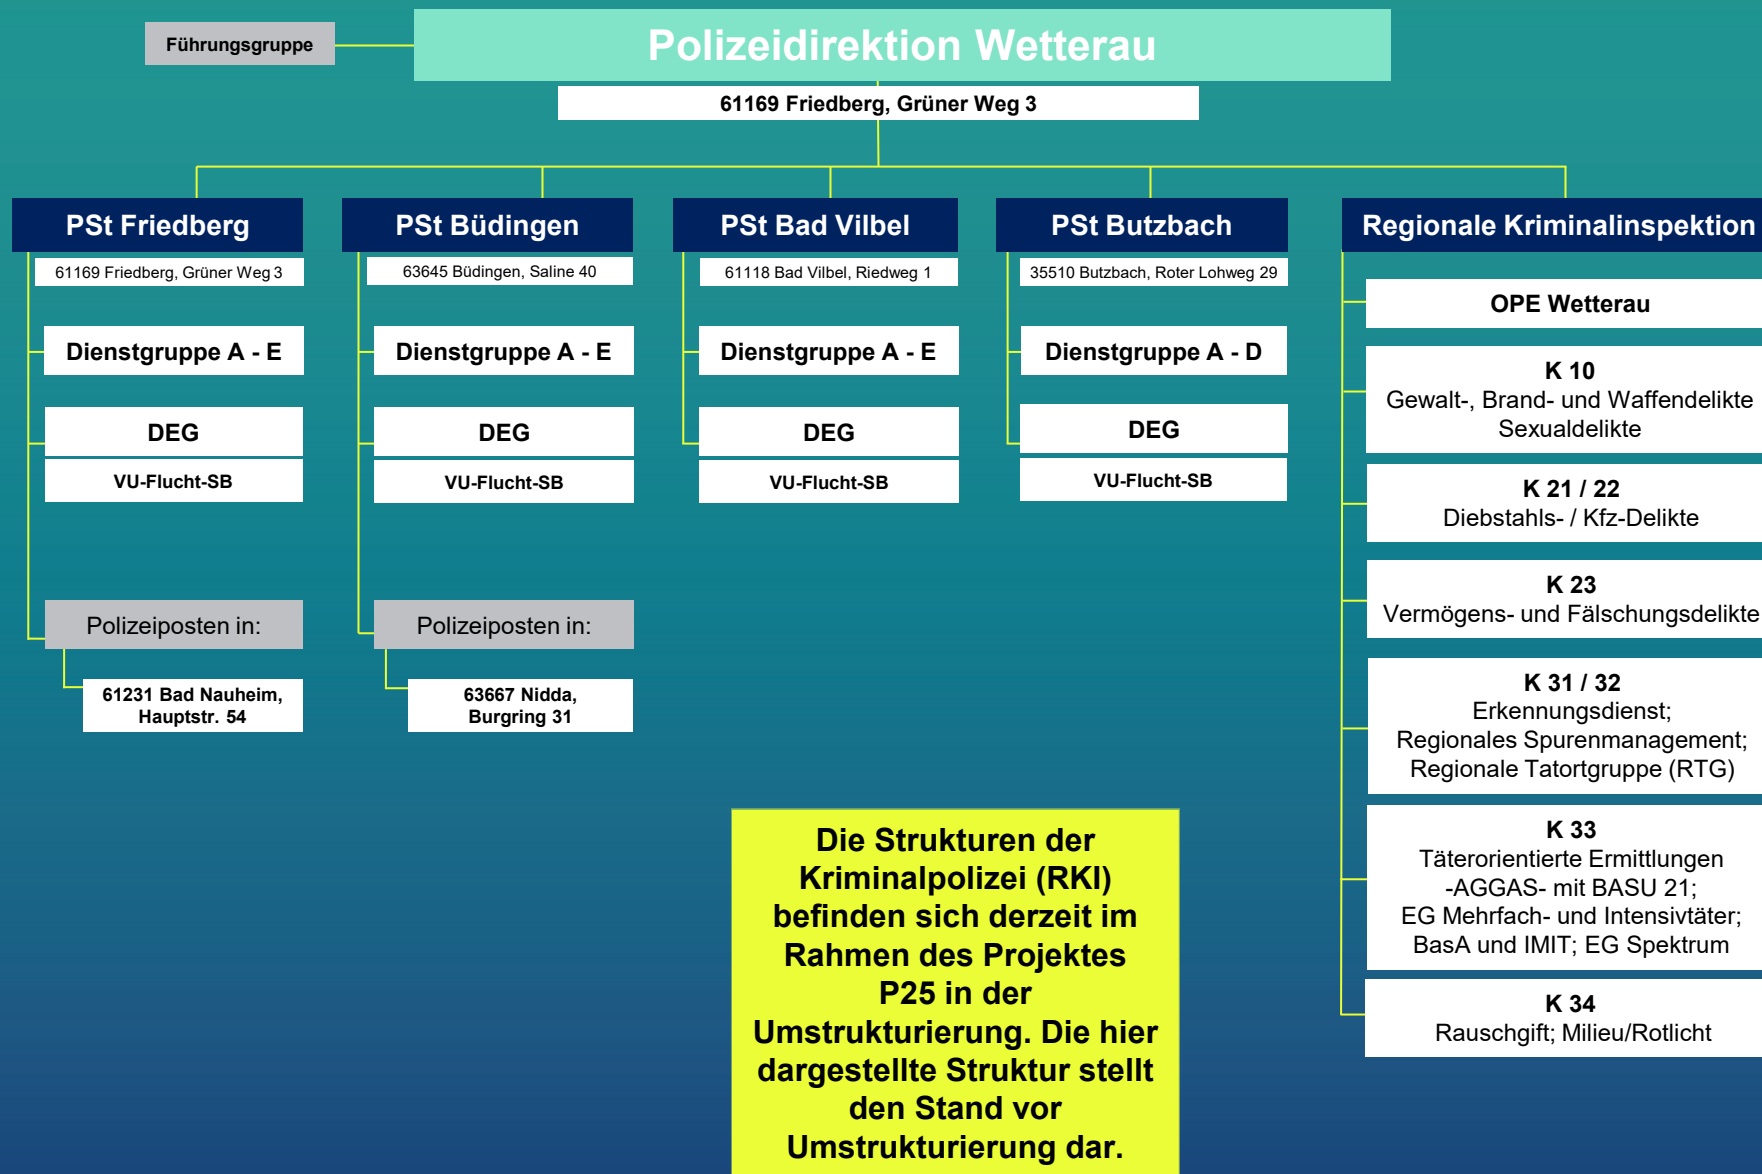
Führungsgruppe

Polizeidirektion Wetterau

61169 Friedberg, Grüner Weg 3

PSt Friedberg

61169 Friedberg, Grüner Weg 3

Dienstgruppe A - E

DEG

VU-Flucht-SB

Polizeiposten in:

61231 Bad Nauheim, Hauptstr. 54

PSt Büdingen

63645 Büdingen, Saline 40

Dienstgruppe A - E

DEG

VU-Flucht-SB

Polizeiposten in:

63667 Nidda, Burgring 31

PSt Bad Vilbel

61118 Bad Vilbel, Riedweg 1

Dienstgruppe A - E

DEG

VU-Flucht-SB

PSt Butzbach

35510 Butzbach, Roter Lohweg 29

Dienstgruppe A - D

DEG

VU-Flucht-SB

Regionale Kriminalinspektion

OPE Wetterau

K 10
Gewalt-, Brand- und Waffendelikte
Sexualdelikte

K 21 / 22
Diebstahls- / Kfz-Delikte

K 23
Vermögens- und Fälschungsdelikte

K 31 / 32
Erkennungsdienst;
Regionales Spurenmanagement;
Regionale Tatortgruppe (RTG)

K 33
Täterorientierte Ermittlungen
-AGGAS- mit BASU 21;
EG Mehrfach- und Intensivtäter;
BasA und IMIT; EG Spektrum

K 34
Rauschgift; Milieu/Rotlicht

Die Strukturen der Kriminalpolizei (RKI) befinden sich derzeit im Rahmen des Projektes P25 in der Umstrukturierung. Die hier dargestellte Struktur stellt den Stand vor Umstrukturierung dar.